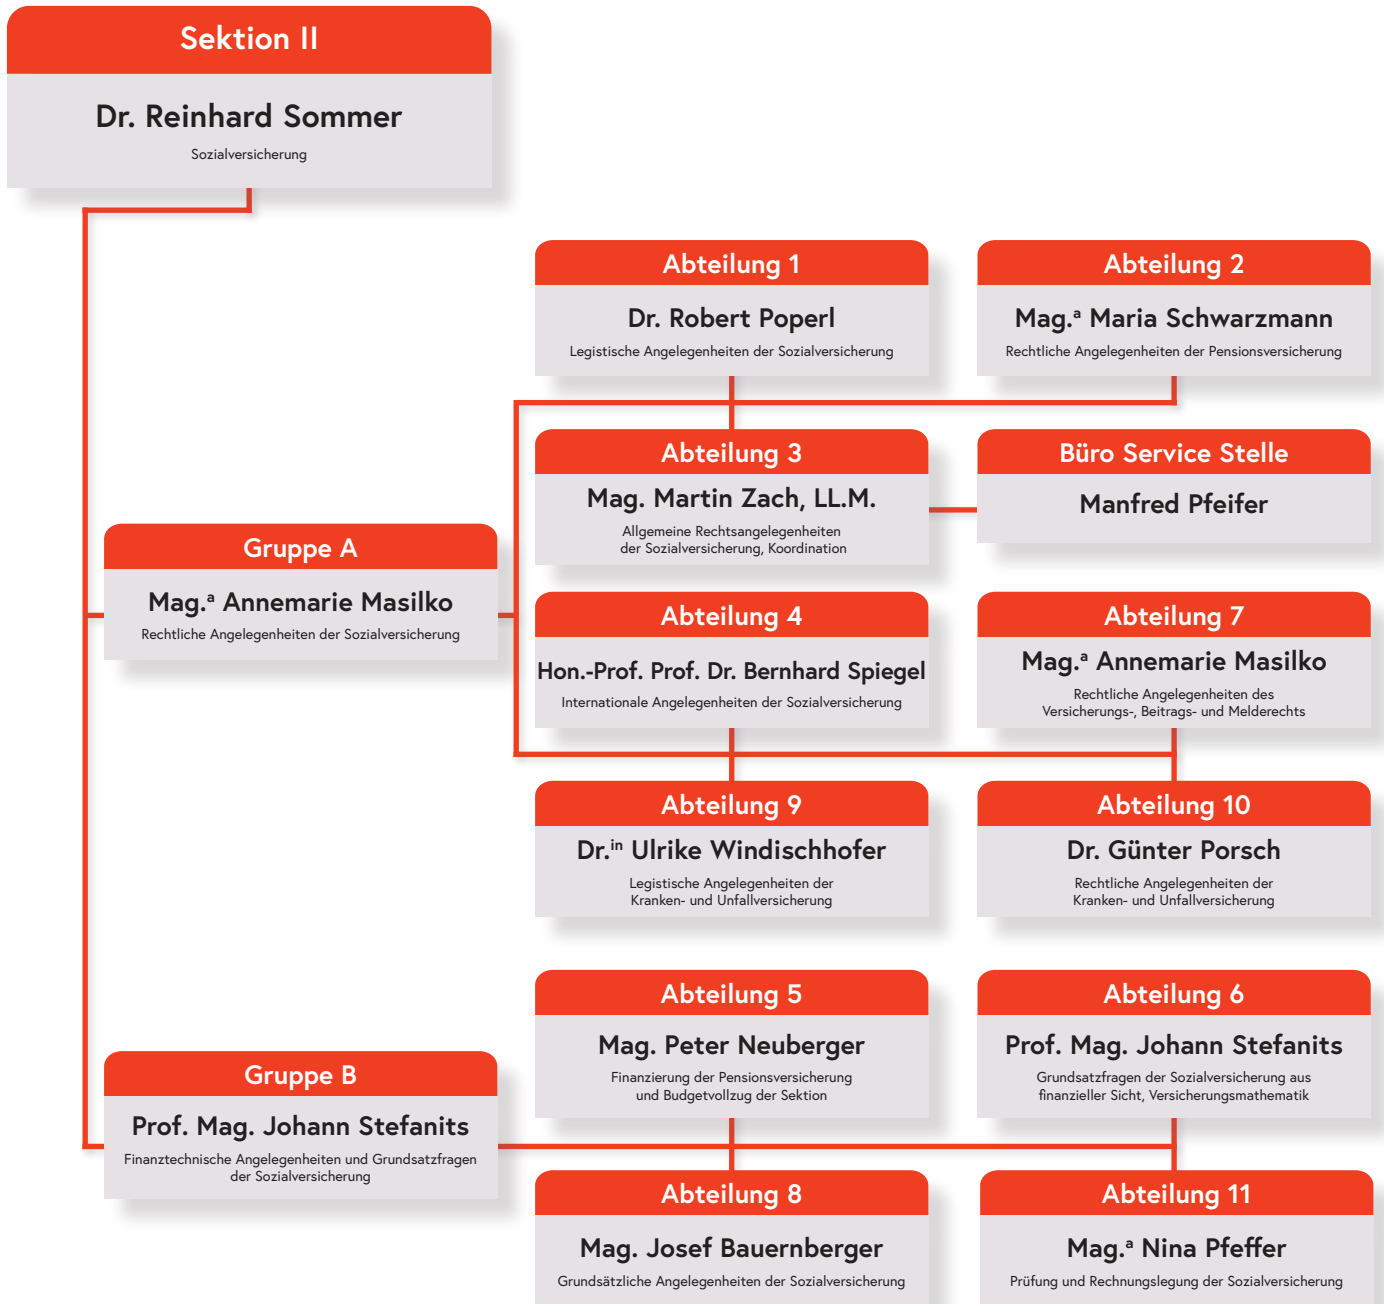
Sektion II

Dr. Reinhard Sommer
Sozialversicherung

Abteilung 1
Dr. Robert Poperl
Legistische Angelegenheiten der Sozialversicherung

Abteilung 2
Mag.$^a$ Maria Schwarzmann
Rechtliche Angelegenheiten der Pensionsversicherung

Abteilung 3
Mag. Martin Zach, LL.M.
Allgemeine Rechtsangelegenheiten der Sozialversicherung, Koordination

Büro Service Stelle
Manfred Pfeifer

Gruppe A
Mag.$^a$ Annemarie Masilko
Rechtliche Angelegenheiten der Sozialversicherung

Abteilung 4
Hon.-Prof. Prof. Dr. Bernhard Spiegel
Internationale Angelegenheiten der Sozialversicherung

Abteilung 7
Mag.$^a$ Annemarie Masilko
Rechtliche Angelegenheiten des Versicherungs-, Beitrags- und Melderechts

Abteilung 9
Dr.$^{in}$ Ulrike Windischhofer
Legistische Angelegenheiten der Kranken- und Unfallversicherung

Abteilung 10
Dr. Günter Porsch
Rechtliche Angelegenheiten der Kranken- und Unfallversicherung

Abteilung 5
Mag. Peter Neuberger
Finanzierung der Pensionsversicherung und Budgetvollzug der Sektion

Abteilung 6
Prof. Mag. Johann Stefanits
Grundsatzfragen der Sozialversicherung aus finanzieller Sicht, Versicherungsmathematik

Gruppe B
Prof. Mag. Johann Stefanits
Finanztechnische Angelegenheiten und Grundsatzfragen der Sozialversicherung

Abteilung 8
Mag. Josef Bauernberger
Grundsätzliche Angelegenheiten der Sozialversicherung

Abteilung 11
Mag.$^a$ Nina Pfeffer
Prüfung und Rechnungslegung der Sozialversicherung